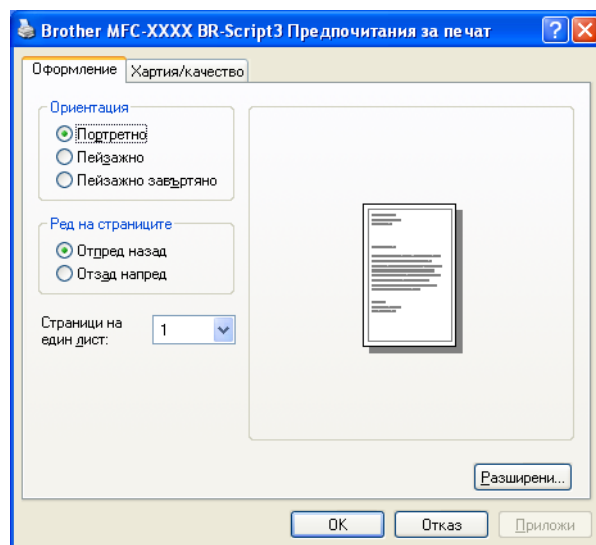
Brother MFC-XXXX BR-Script3 Предпочитания за печат

Оформление
Хартия/качество

Ориентация
Портретно
Пейзажно
Пейзажно завъртяно

Ред на страниците
Отпред назад
Отзад напред

Страници на един лист:
1

Разширени...

OK
Отказ
Приложи